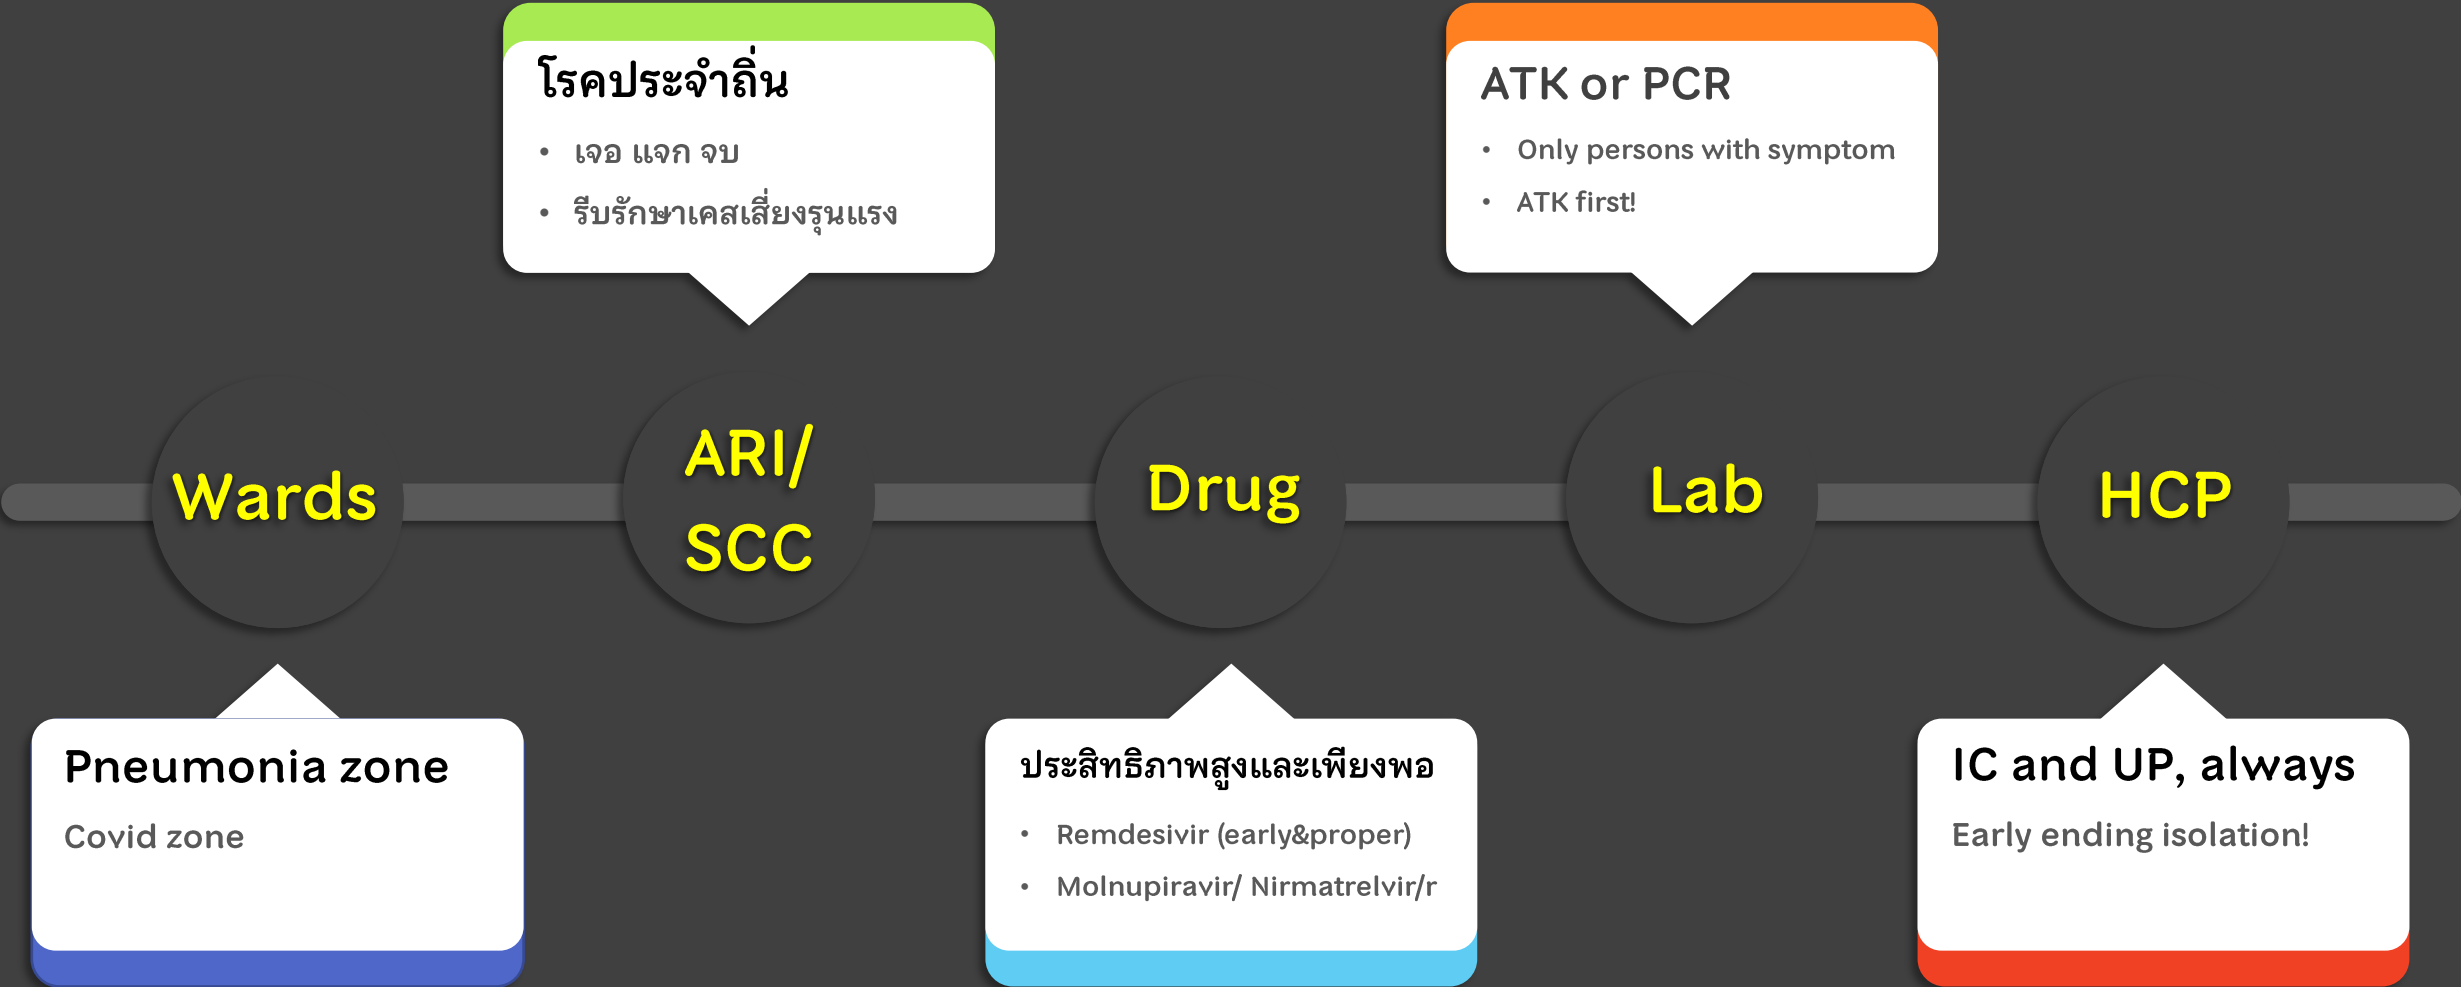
โรคประจำถิ่น

- เจอ แจก จบ
- รีบรักษาเคสเสี่ยงรุนแรง

ATK or PCR

- Only persons with symptom
- ATK first!

Wards

ARI/ SCC

Drug

Lab

HCP

Pneumonia zone

Covid zone

ประสิทธิภาพสูงและเพียงพอ

- Remdesivir (early&proper)
- Molnupiravir/ Nirmatrelvir/r

IC and UP, always

Early ending isolation!